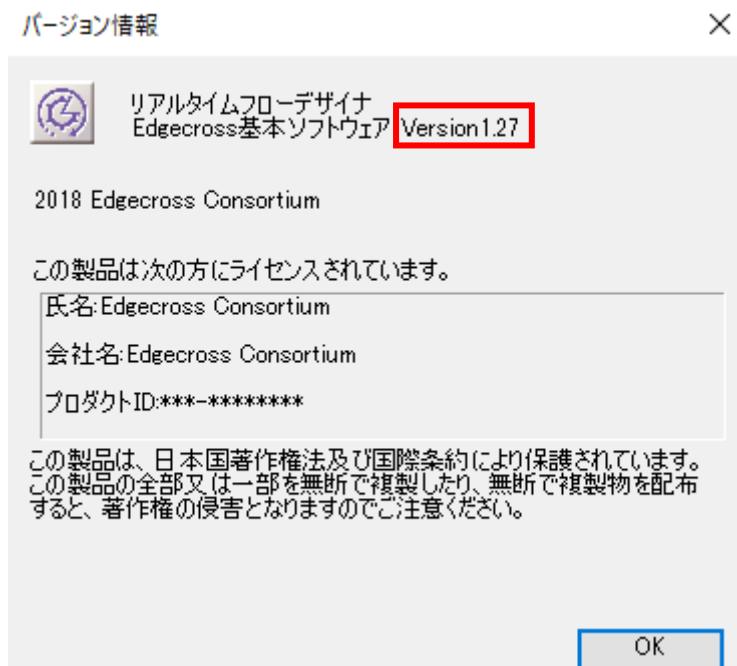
バージョン情報

×

リアルタイムフローデザイナ
Edgecross基本ソフトウェア Version1.27

2018 Edgecross Consortium

この製品は次の方にライセンスされています。

氏名:Edgecross Consortium

会社名:Edgecross Consortium

プロダクトID:***-********

この製品は、日本国著作権法及び国際条約により保護されています。この製品の全部又は一部を無断で複製したり、無断で複製物を配布すると、著作権の侵害となりますのでご注意ください。

OK